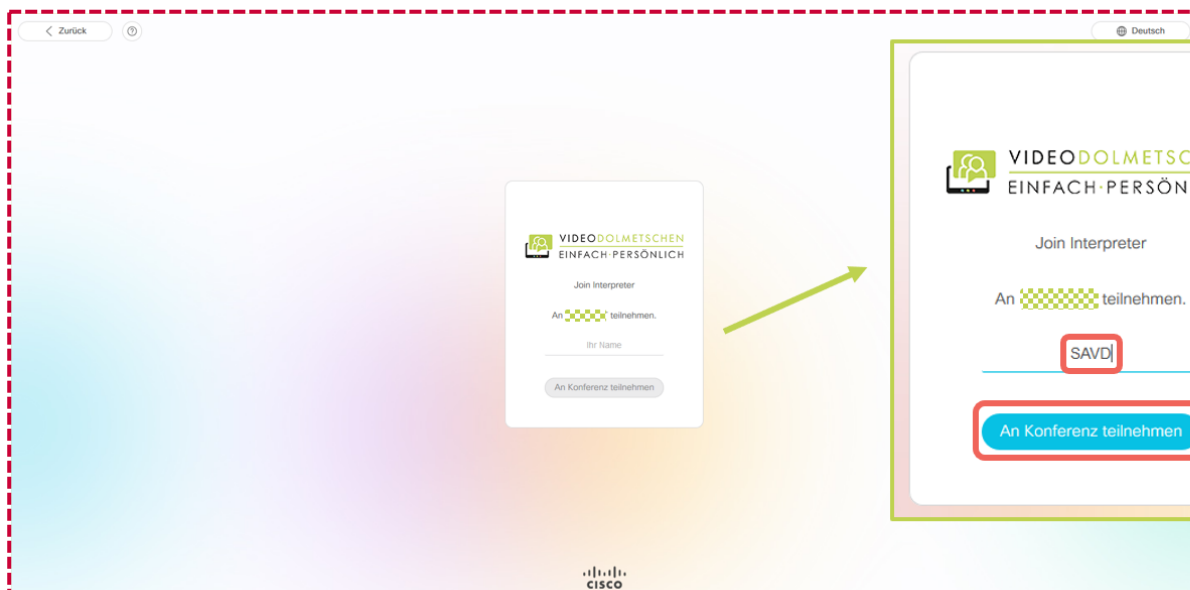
Zurück

Deutsch

VIDEODOLMETSCHEN
EINFACH·PERSÖNLICH

Join Interpreter

An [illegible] teilnehmen.

Ihr Name

An Konferenz teilnehmen

VIDEODOLMETSCH
EINFACH·PERSÖN

Join Interpreter

An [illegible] teilnehmen.

SAVD

An Konferenz teilnehmen

cisco